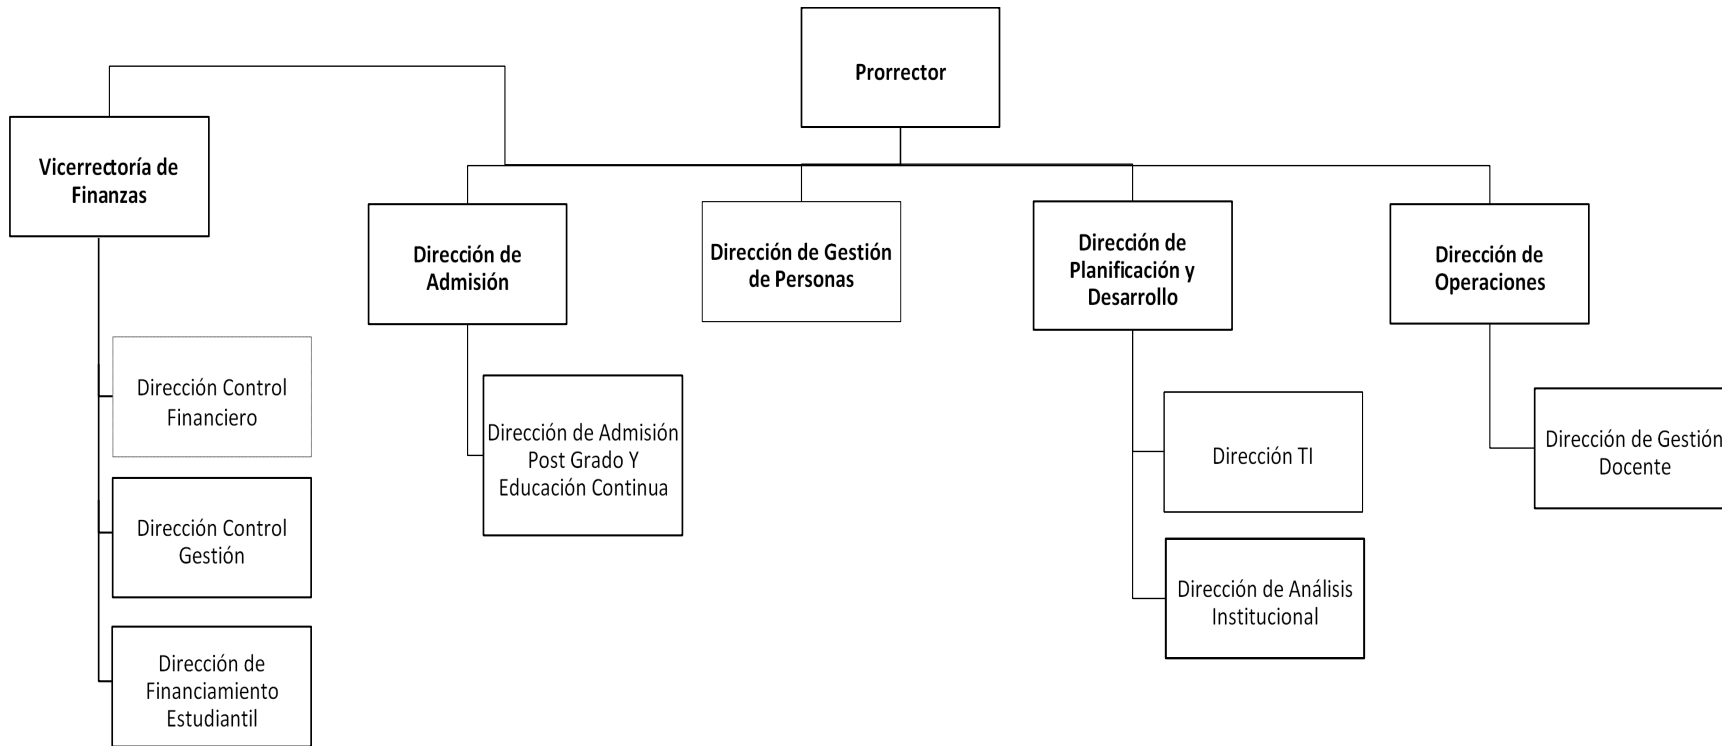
Prorrector

Vicerrectoría de Finanzas

Dirección de Admisión

Dirección de Gestión de Personas

Dirección de Planificación y Desarrollo

Dirección de Operaciones

Dirección Control Financiero

Dirección Control Gestión

Dirección de Financiamiento Estudiantil

Dirección de Admisión Post Grado Y Educación Continua

Dirección TI

Dirección de Análisis Institucional

Dirección de Gestión Docente